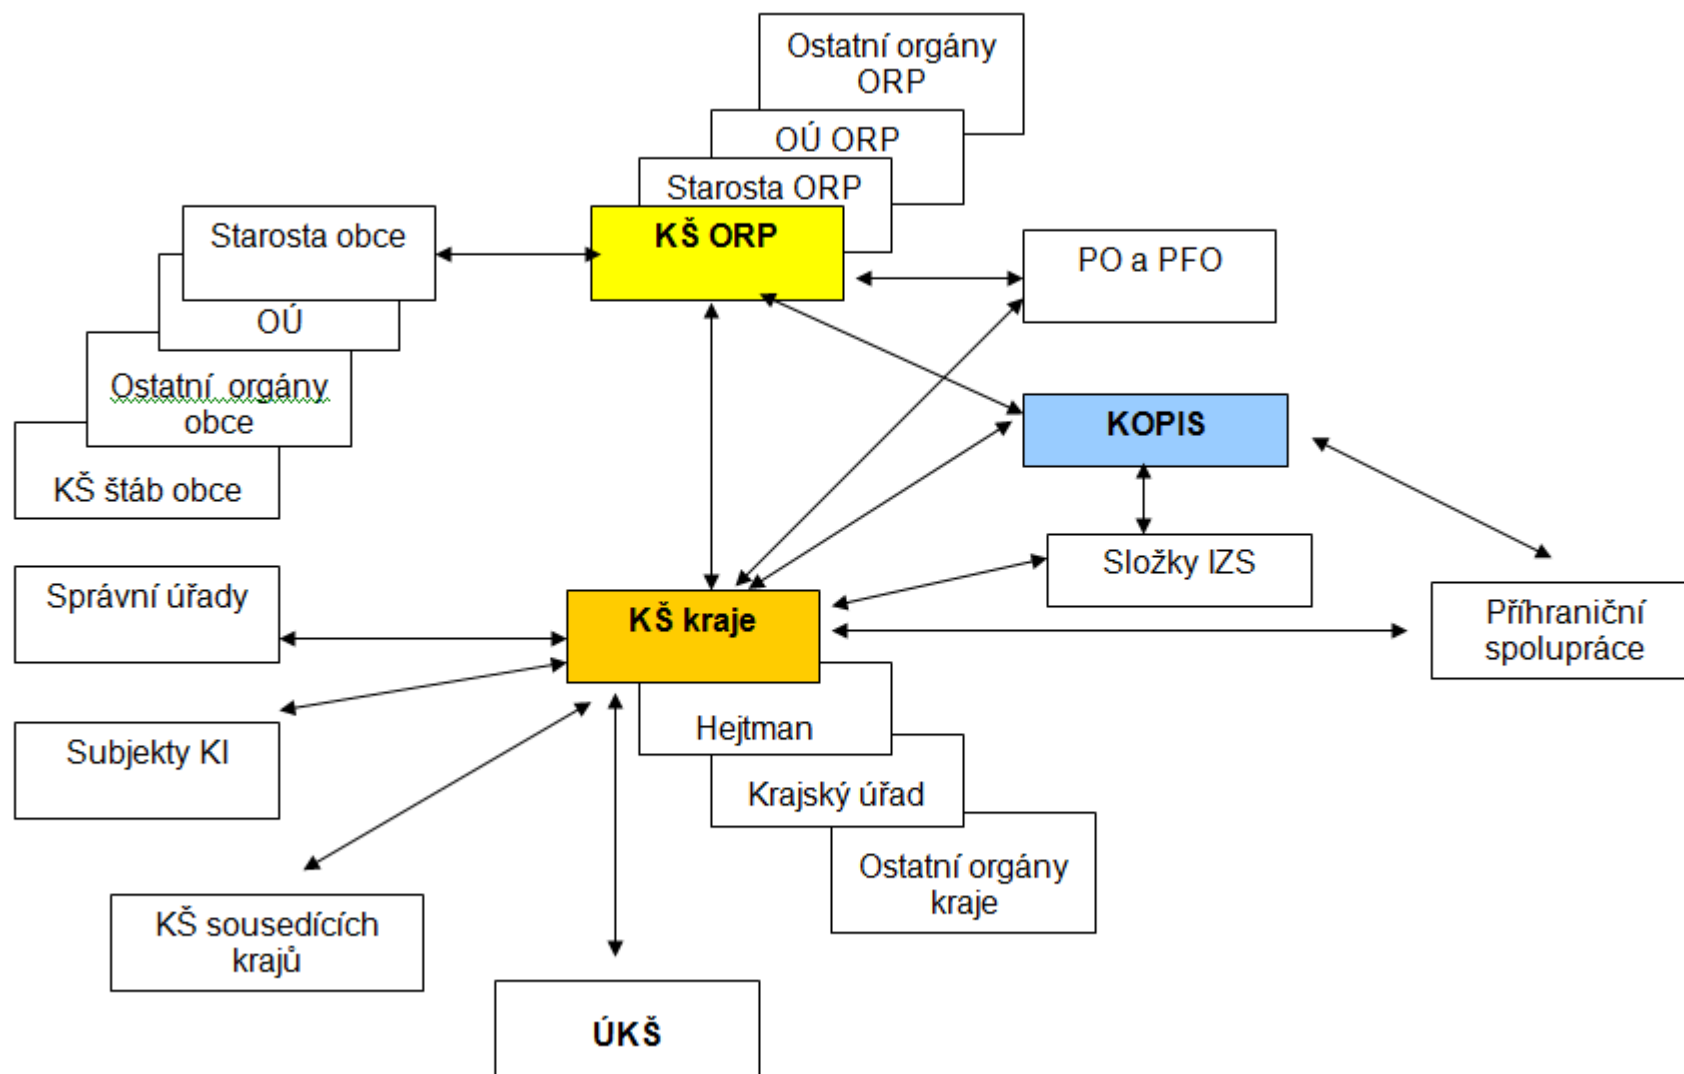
Ostatní orgány ORP

OÚ ORP

Starosta ORP

KŠ ORP

Starosta obce

OÚ

Ostatní orgány obce

KŠ štáb obce

PO a PFO

KOPIS

Složky IZS

Příhraniční spolupráce

Správní úřady

KŠ kraje

Subjekty KI

Hejtman

Krajský úřad

Ostatní orgány kraje

KŠ sousedících krajů

ÚKŠ